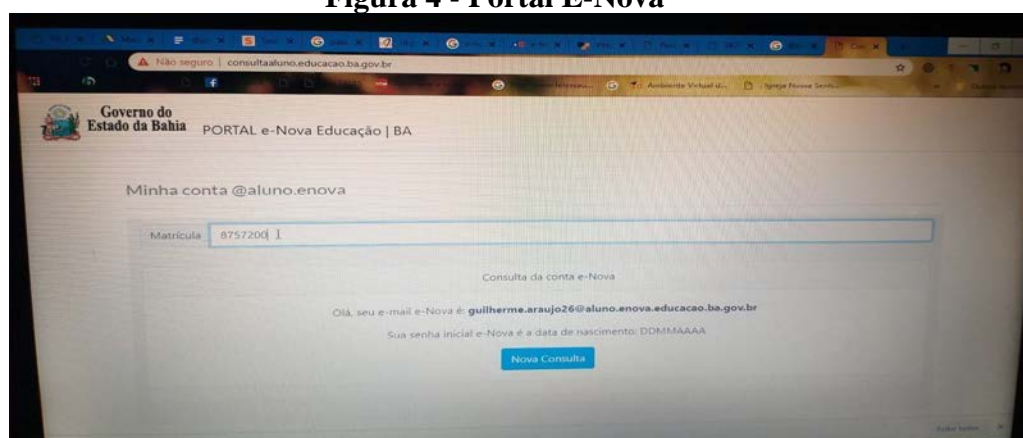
Figura 4 - Portal E-Nova

Não seguro | consultaaluno.educacao.ba.gov.br

Ambiente Virtual d... Igreja Nossa Senh...

Governo do Estado da Bahia PORTAL e-Nova Educação | BA

Minha conta @aluno.enova

Matrícula 8757200 1

Consulta da conta e-Nova

Olá, seu e-mail e-Nova é: guilherme.araujo26@aluno.enova.educacao.ba.gov.br

Sua senha inicial e-Nova é a data de nascimento: DDMMAAAA

Nova Consulta